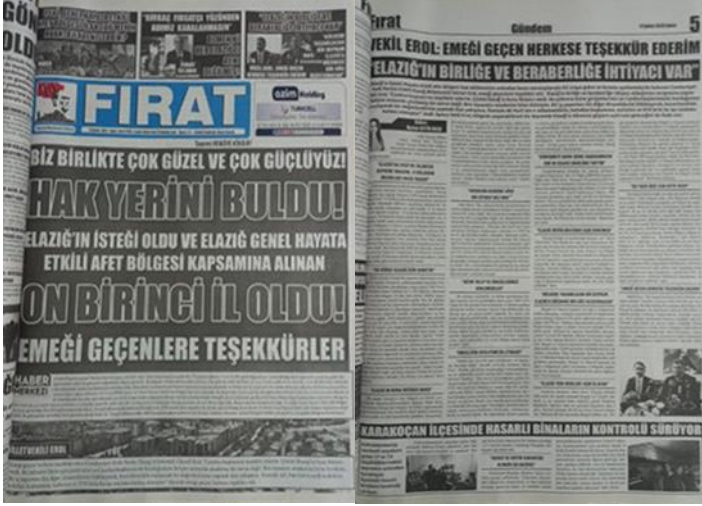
GÖN
OLD

"SIRAAL FIRSATÇI YÜZÜNDEN GÜNEŞ KARALANMADI"

FIRAT

azim Holding
TURKCELL

BİZ BİRLİKTE ÇOK GÜZEL VE ÇOK GÜÇLÜYÜZ!

HAK YERİNİ BULDU!

ELAZIĞ'IN İSTEĞİ OLDU VE ELAZIĞ GENEL HAYATA ETKİLİ AFET BÖLGESİ KAPSAMINA ALINAN

ON BİRİNCİ İL OLDU!

EMEĞİ GEÇENLERE TEŞEKKÜRLER

HABER MERKEZİ

VEKİL EROL

Fırat
Gündem
5

VEKİL EROL: EMEĞİ GEÇEN HERKESE TEŞEKKÜR EDERİM

"ELAZIĞ'IN BİRLİĞE VE BERABERLİĞE İHTİYACI VAR"

KARAKOÇAN İLÇESİNDE HASARLI BİNALARIN KONTROLÜ SÜRÜYOR